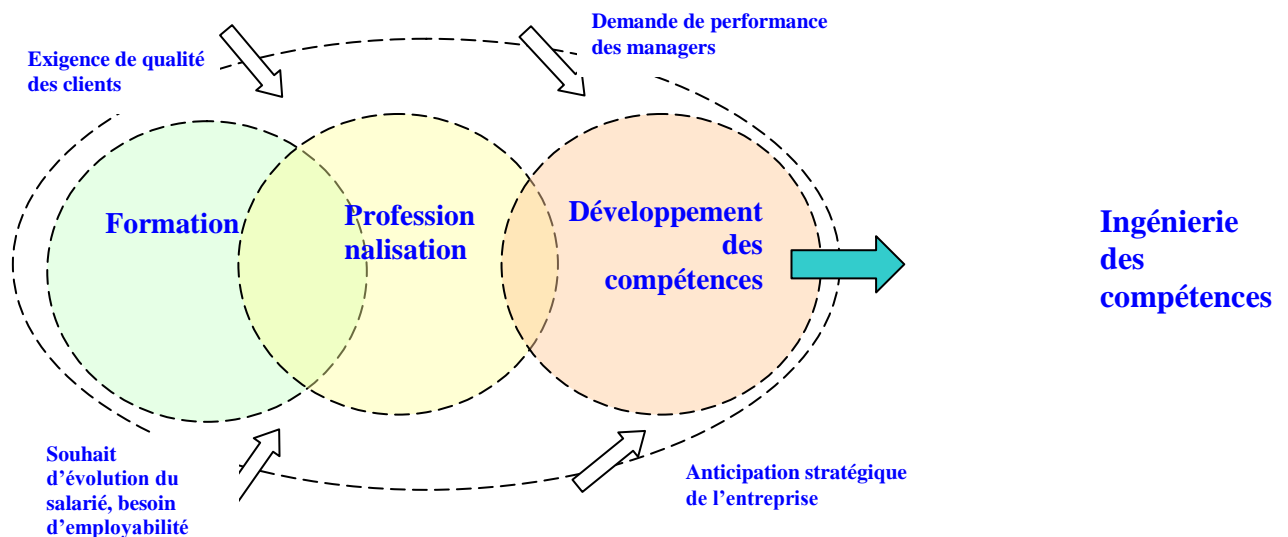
Exigence de qualité des clients

Demande de performance des managers

Formation

Profession nalisation

Développement des compétences

Ingénierie des compétences

Souhait d'évolution du salarié, besoin d'employabilité

Anticipation stratégique de l'entreprise